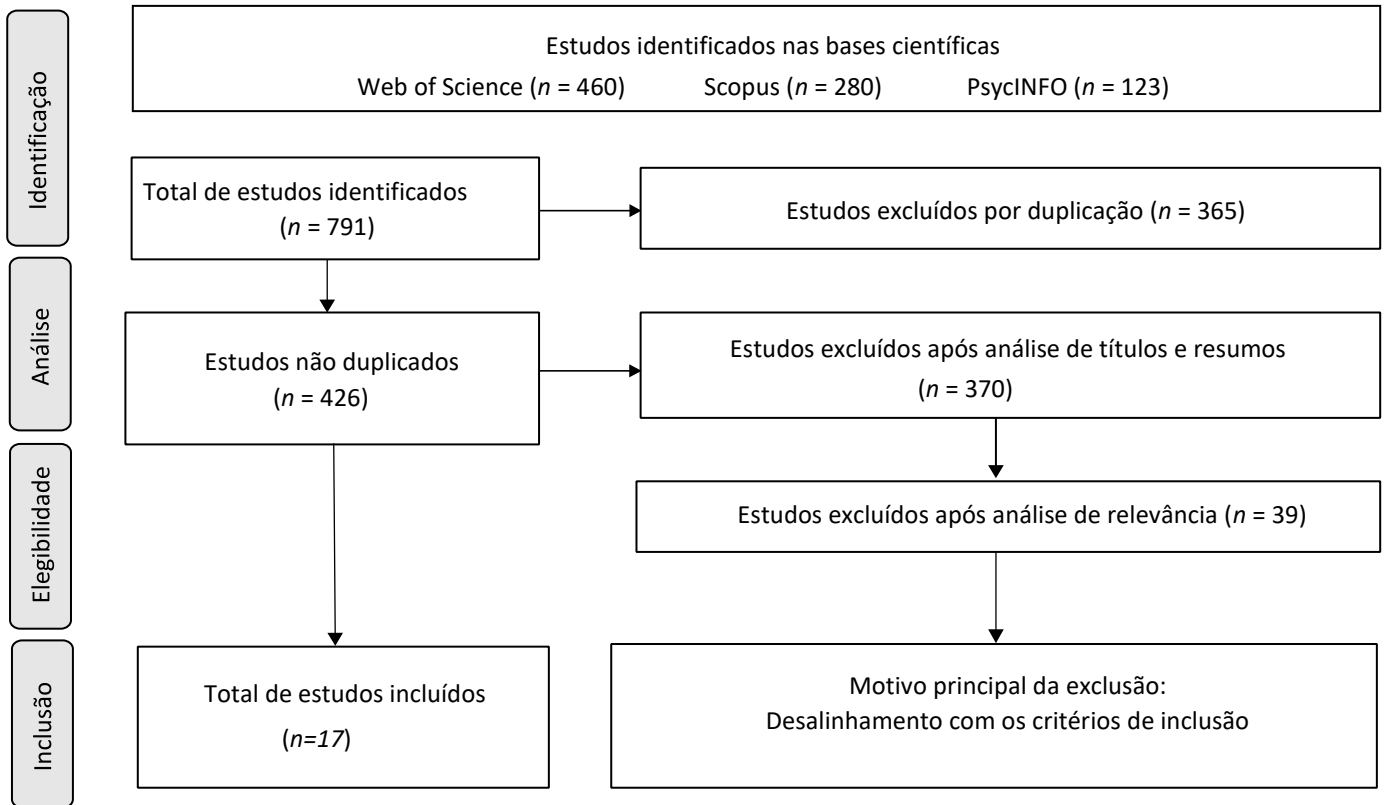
Identificação

Estudos identificados nas bases científicas
Web of Science ($n$ = 460) Scopus ($n$ = 280) PsycINFO ($n$ = 123)

Total de estudos identificados ($n$ = 791)

Estudos excluídos por duplicação ($n$ = 365)

Análise

Estudos não duplicados ($n$ = 426)

Estudos excluídos após análise de títulos e resumos ($n$ = 370)

Elegibilidade

Estudos excluídos após análise de relevância ($n$ = 39)

Inclusão

Total de estudos incluídos ($n=17$)

Motivo principal da exclusão:
Desalinhamento com os critérios de inclusão